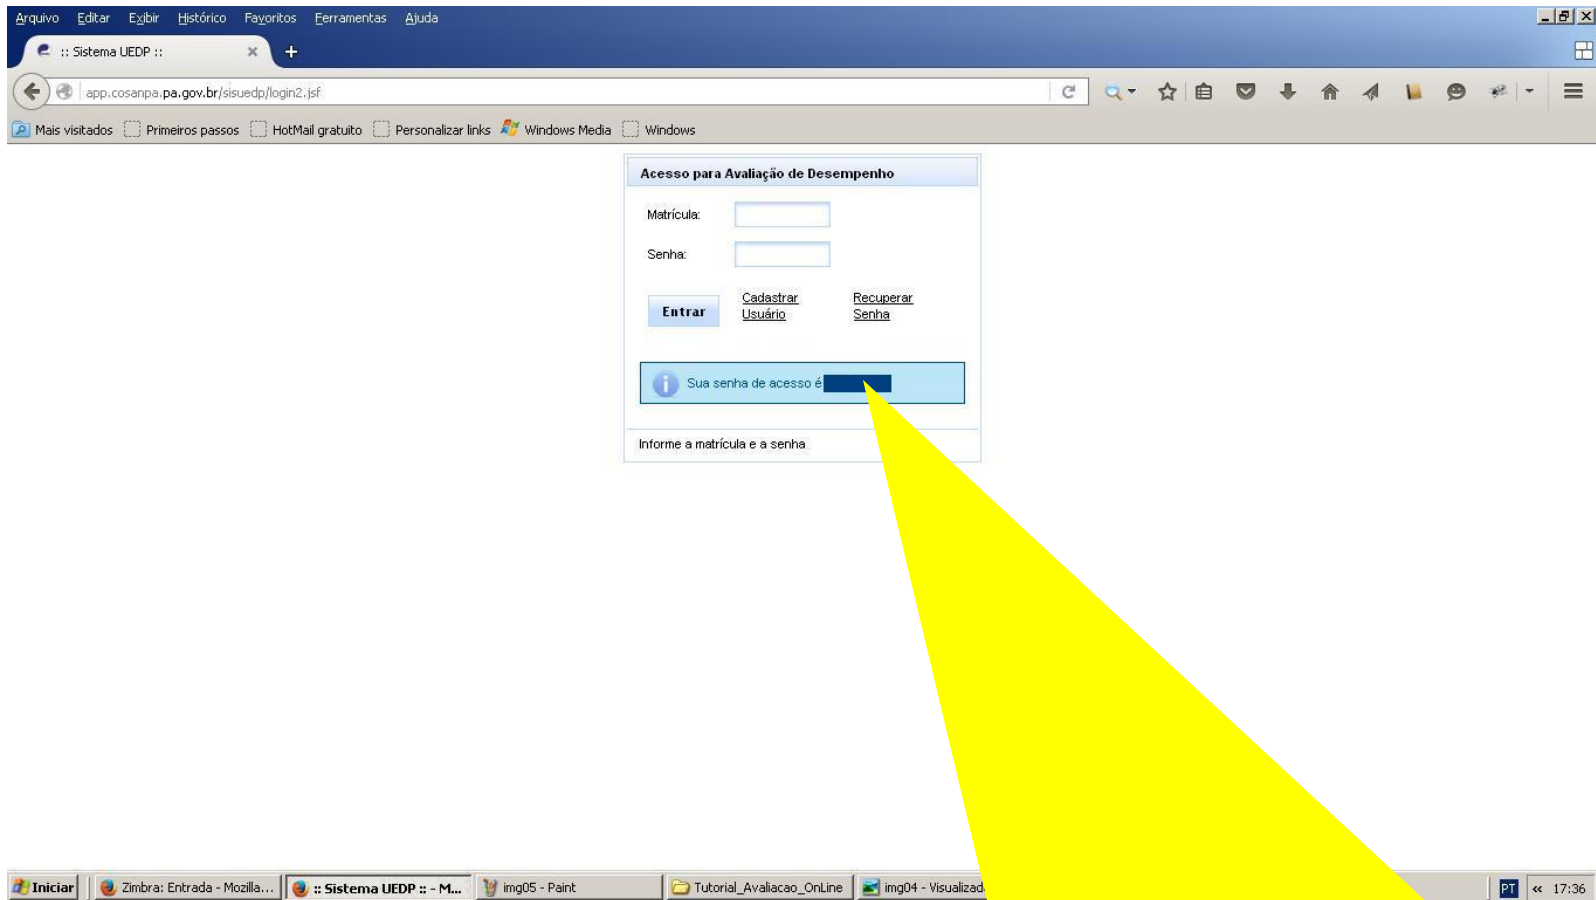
Arquivo Editar Exibir Histórico Favoritos Ferramentas Ajuda

:: Sistema UEDP ::

app.cosanpa.pa.gov.br/sisuedp/login2.jsf

Mais visitados Primeiros passos HotMail gratuito Personalizar links Windows Media Windows

Acesso para Avaliação de Desempenho

Matrícula:

Senha:

Entrar

Cadastrar Usuário

Recuperar Senha

Sua senha de acesso é

Informe a matrícula e a senha

Iniciar Zimbra: Entrada - Mozilla... :: Sistema UEDP :: - M... img05 - Paint Tutorial_Avaliacao_OnLine img04 - Visualizad

PT 17:36